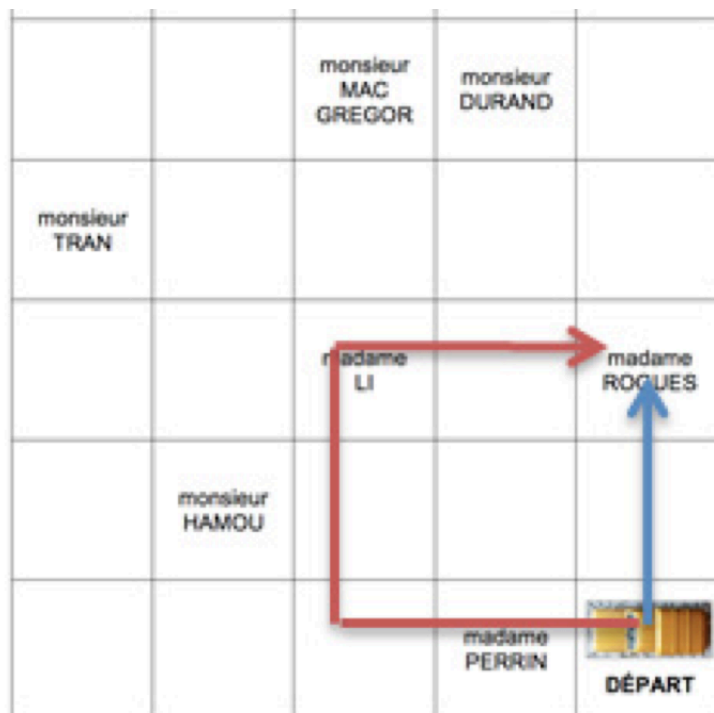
|  |  |  |  |  |
|---|---|---|---|---|
|  |  | monsieur MAC GREGOR | monsieur DURAND |  |
| monsieur TRAN |  |  |  |  |
|  |  | madame LI |  | madame ROGUES |
|  | monsieur HAMOU |  |  |  |
|  |  |  | madame PERRIN | DÉPART |